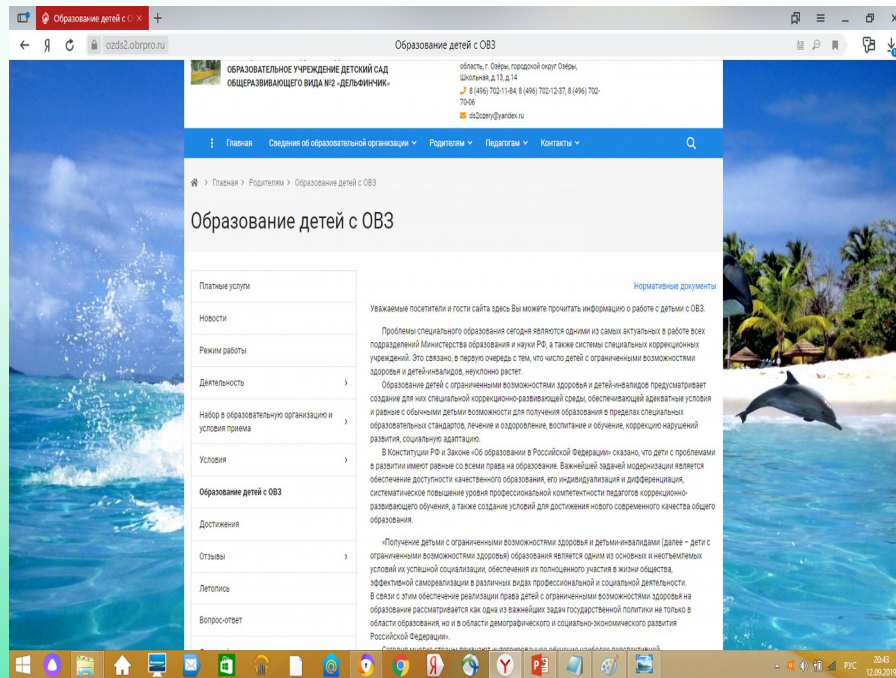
Образование детей с О ×
+
ozds2.obrpro.ru
Образование детей с ОВЗ

ОБРАЗОВАТЕЛЬНОЕ УЧРЕЖДЕНИЕ ДЕТСКИЙ САД ОБЩЕРАЗВИВАЮЩЕГО ВИДА №2 «ДЕЛЬФИНЧИК»

область, г. Озёры, городской округ Озёры, Школьная, д.13, д.14
8 (496) 702-11-84, 8 (496) 702-12-37, 8 (496) 702-70-06
ds2ozery@yandex.ru

Главная Сведения об образовательной организации Родителям Педагогам Контакты

Главная > Родителям > Образование детей с ОВЗ

Образование детей с ОВЗ

Платные услуги
Новости
Режим работы
Деятельность
Набор в образовательную организацию и условия приема
Условия
Образование детей с ОВЗ
Достижения
Отзывы
Летопись
Вопрос-ответ

Нормативные документы

Уважаемые посетители и гости сайта здесь Вы можете прочитать информацию о работе с детьми с ОВЗ.

Проблемы специального образования сегодня являются одними из самых актуальных в работе всех подразделений Министерства образования и науки РФ, а также системы специальных коррекционных учреждений. Это связано, в первую очередь с тем, что число детей с ограниченными возможностями здоровья и детей-инвалидов, неуклонно растет.

Образование детей с ограниченными возможностями здоровья и детей-инвалидов предусматривает создание для них специальной коррекционно-развивающей среды, обеспечивающей адекватные условия и равные с обычными детьми возможности для получения образования в пределах специальных образовательных стандартов, лечение и оздоровление, воспитание и обучение, коррекцию нарушений развития, социальную адаптацию.

В Конституции РФ и Законе «Об образовании в Российской Федерации» сказано, что дети с проблемами в развитии имеют равные со всеми права на образование. Важнейшей задачей модернизации является обеспечение доступности качественного образования, его индивидуализация и дифференциация, систематическое повышение уровня профессиональной компетентности педагогов коррекционно-развивающего обучения, а также создание условий для достижения нового современного качества общего образования.

«Получение детьми с ограниченными возможностями здоровья и детьми-инвалидами (далее – дети с ограниченными возможностями здоровья) образования является одним из основных и неотъемлемых условий их успешной социализации, обеспечения их полноценного участия в жизни общества, эффективной самореализации в различных видах профессиональной и социальной деятельности.
В связи с этим обеспечение реализации права детей с ограниченными возможностями здоровья на образование рассматривается как одна из важнейших задач государственной политики не только в области образования, но и в области демографического и социально-экономического развития Российской Федерации».
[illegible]

РУС 20:43 12.09.2019